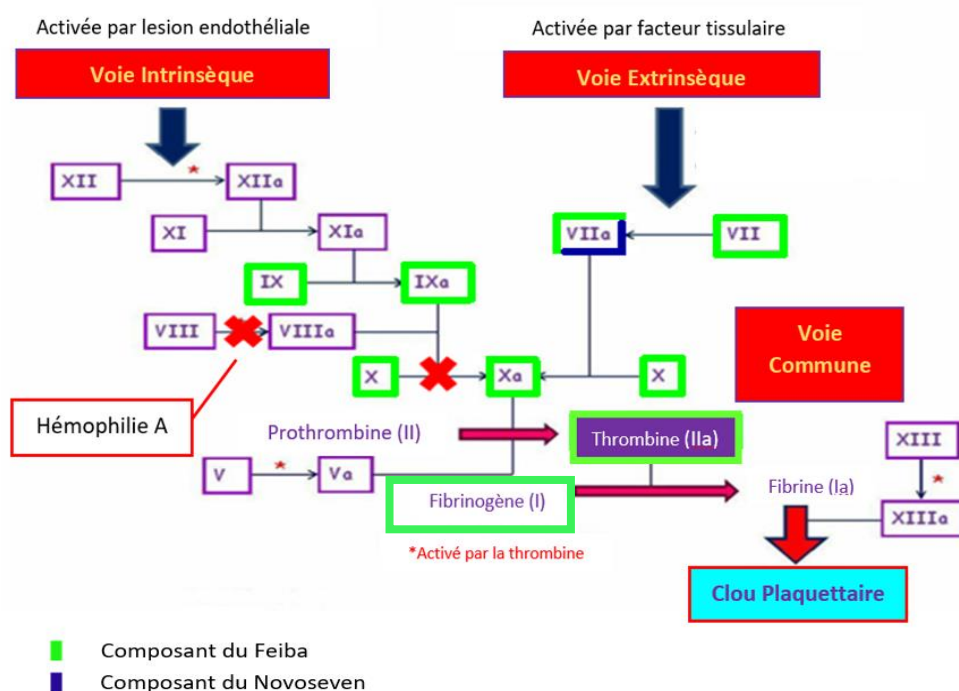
Activée par lesion endothéliale

Voie Intrinsèque

Activée par facteur tissulaire

Voie Extrinsèque

XII

*

XIIa

XI

XIa

VIIa

VII

IX

IXa

VIII

VIIIa

Voie Commune

X

Xa

X

Hémophilie A

Prothrombine (II)

Thrombine (IIa)

XIII

V

*

Va

Fibrine (Ia)

*

Fibrinogène (I)

XIIIa

*Activé par la thrombine

Clou Plaquettaire

Composant du Feiba

Composant du Novoseven